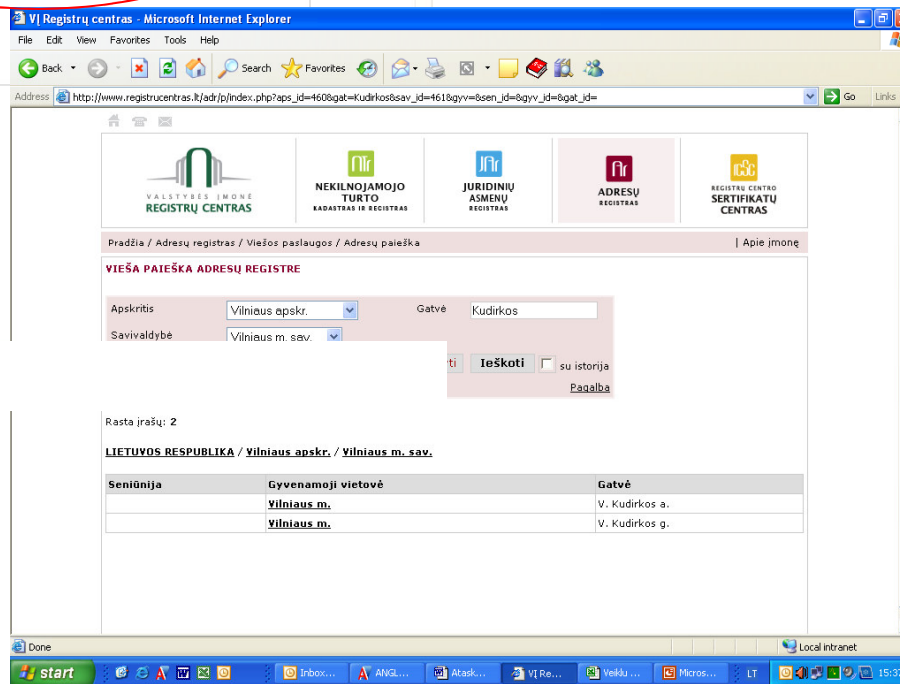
VĮ Registrų centras - Microsoft Internet Explorer

File Edit View Favorites Tools Help

Back Search Favorites

Address http://www.registrucentras.lt/adr/p/index.php?aps_id=460&gat=Kudirkos&sav_id=461&gyv=&sen_id=&gyv_id=&gat_id= Go Links

VALSTYBĖS ĮMONĖ REGISTRŲ CENTRAS

NEKILNOJAMOJO TURTO KADASTRAS IR REGISTRAS

JURIDINIŲ ASMENŲ REGISTRAS

ADRESŲ REGISTRAS

REGISTRŲ CENTRO SERTIFIKATŲ CENTRAS

Pradžia / Adresų registras / Viešos paslaugos / Adresų paieška | Apie įmonę

VIEŠA PAIEŠKA ADRESŲ REGISTRE

Apskritis Vilniaus apskr. Gatvė Kudirkos

Savivaldybė Vilnius m. sav.

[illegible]ti Ieškoti su istorija

Pagalba

Rasta įrašų: 2

LIETUVOS RESPUBLIKA / Vilniaus apskr. / Vilniaus m. sav.

| Seniūnija | Gyvenamoji vietovė | Gatvė |
|---|---|---|
| | Vilniaus m. | V. Kudirkos a. |
| | Vilniaus m. | V. Kudirkos g. |

Done Local intranet

start Inbox... ANGL... Atask... VĮ Re... Veiklu ... Micros... LT 15:3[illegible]